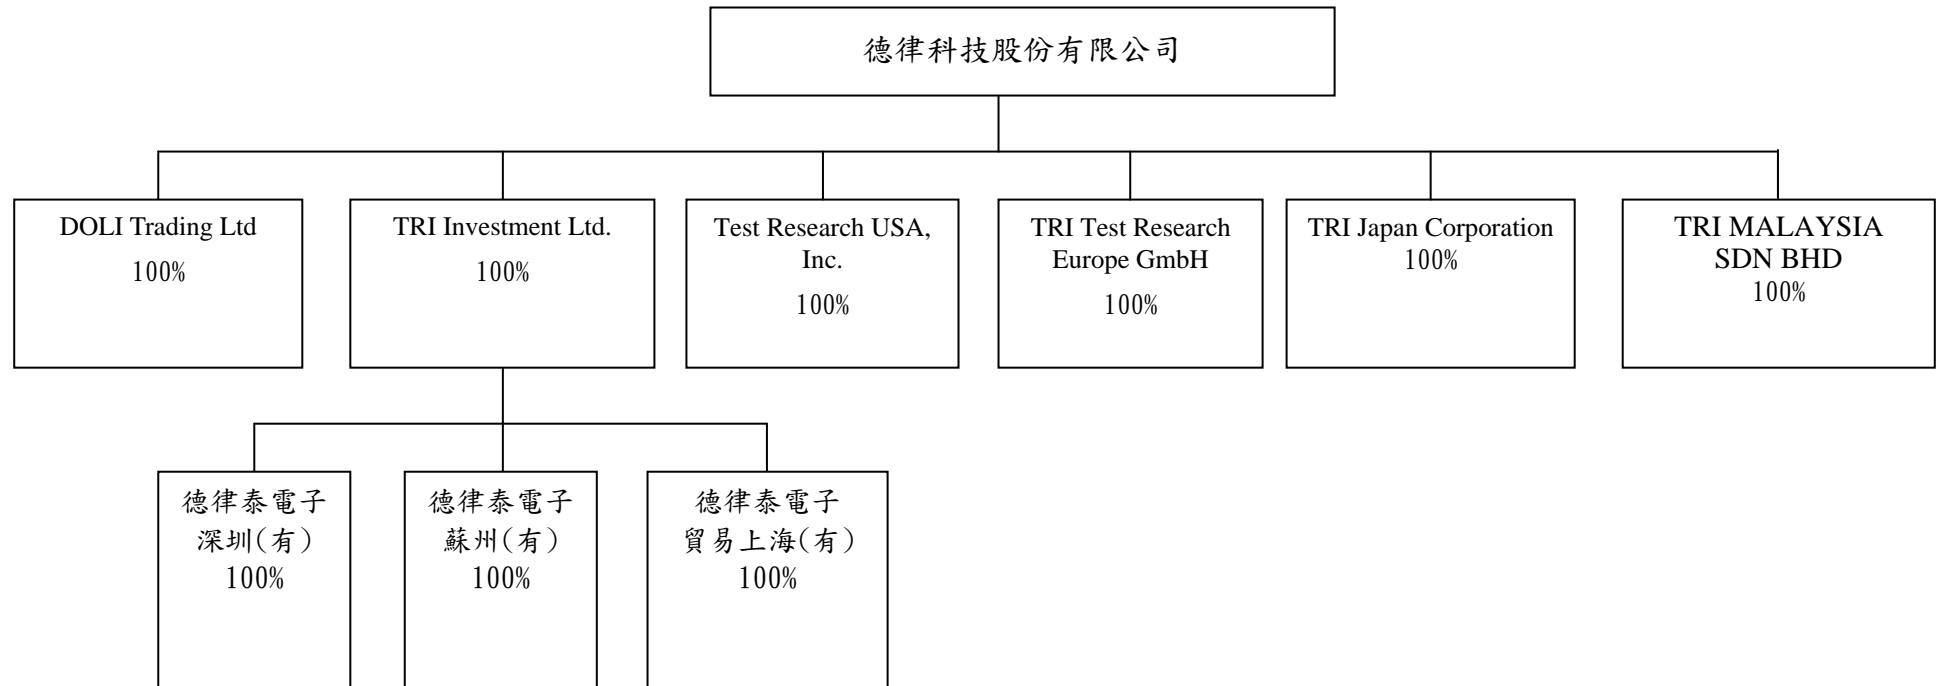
德律科技股份有限公司

DOLI Trading Ltd
100%

TRI Investment Ltd.
100%

Test Research USA, Inc.
100%

TRI Test Research Europe GmbH
100%

TRI Japan Corporation
100%

TRI MALAYSIA SDN BHD
100%

德律泰電子
深圳(有)
100%

德律泰電子
蘇州(有)
100%

德律泰電子
貿易上海(有)
100%